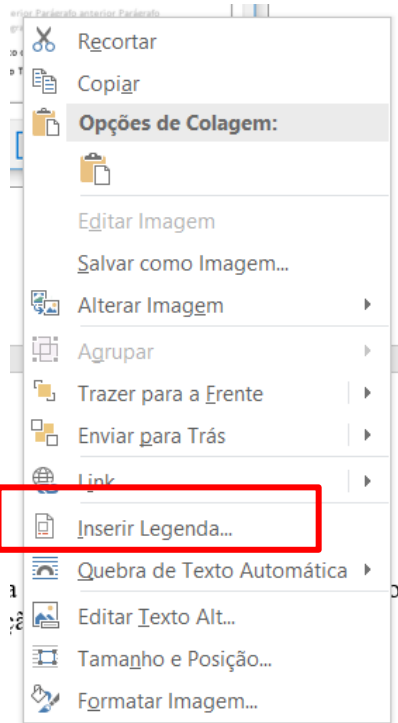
Recortar

Copiar

Opções de Colagem:

Editar Imagem

Salvar como Imagem...

Alterar Imagem

Agrupar

Trazer para a Frente

Enviar para Trás

Link

Inserir Legenda...

Quebra de Texto Automática

Editar Texto Alt...

Tamanho e Posição...

Formatar Imagem...